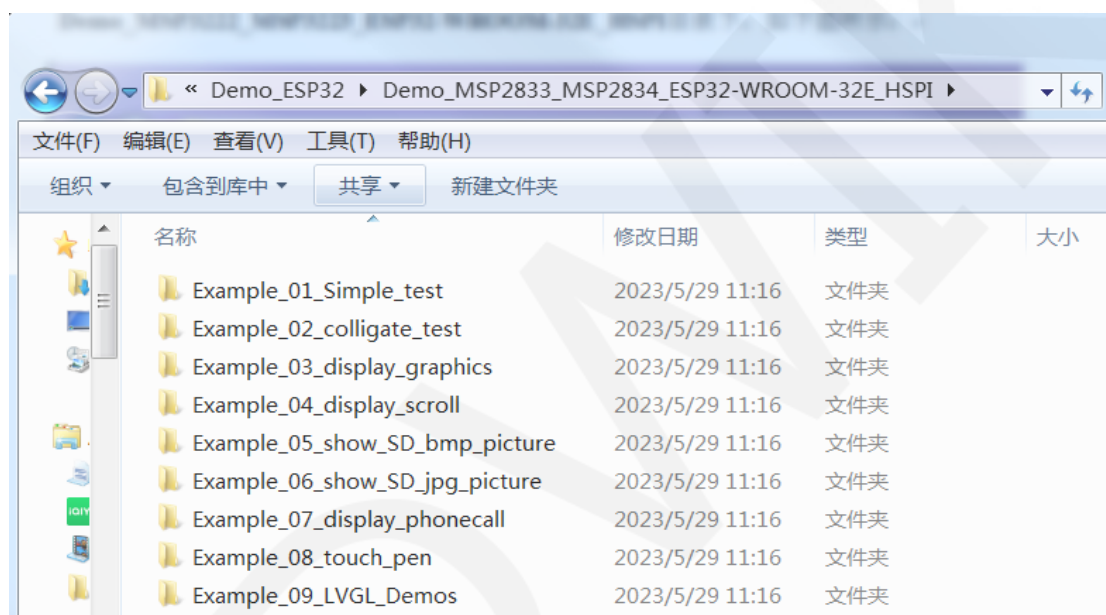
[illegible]

« Demo_ESP32 ▸ Demo_MSP2833_MSP2834_ESP32-WROOM-32E_HSPI ▸

文件(F) 编辑(E) 查看(V) 工具(T) 帮助(H)

组织 ▾ 包含到库中 ▾ 共享 ▾ 新建文件夹

| 名称 | 修改日期 | 类型 | 大小 |
|---|---|---|---|
| Example_01_Simple_test | 2023/5/29 11:16 | 文件夹 | |
| Example_02_colligate_test | 2023/5/29 11:16 | 文件夹 | |
| Example_03_display_graphics | 2023/5/29 11:16 | 文件夹 | |
| Example_04_display_scroll | 2023/5/29 11:16 | 文件夹 | |
| Example_05_show_SD_bmp_picture | 2023/5/29 11:16 | 文件夹 | |
| Example_06_show_SD_jpg_picture | 2023/5/29 11:16 | 文件夹 | |
| Example_07_display_phonecall | 2023/5/29 11:16 | 文件夹 | |
| Example_08_touch_pen | 2023/5/29 11:16 | 文件夹 | |
| Example_09_LVGL_Demos | 2023/5/29 11:16 | 文件夹 | |